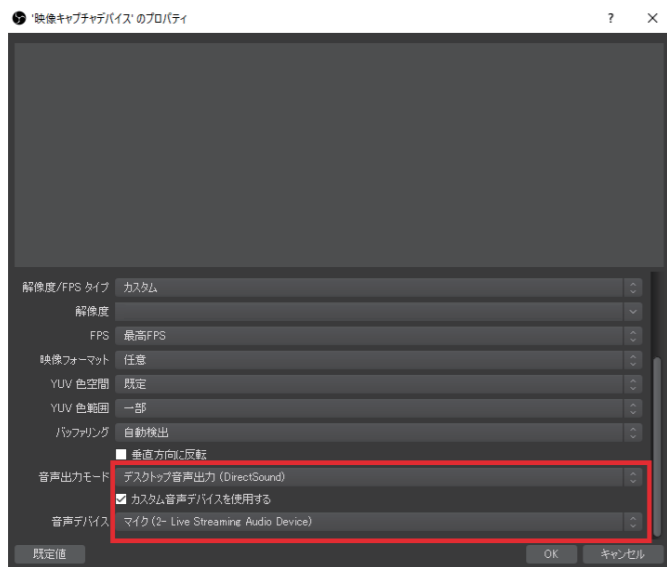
'映像キャプチャデバイス' のプロパティ

?

解像度/FPS タイプ カスタム

解像度

FPS 最高FPS

映像フォーマット 任意

YUV 色空間 既定

YUV 色範囲 一部

バッファリング 自動検出

垂直方向に反転

音声出力モード デスクトップ音声出力 (DirectSound)

カスタム音声デバイスを使用する

音声デバイス マイク (2- Live Streaming Audio Device)

既定値

OK キャンセル